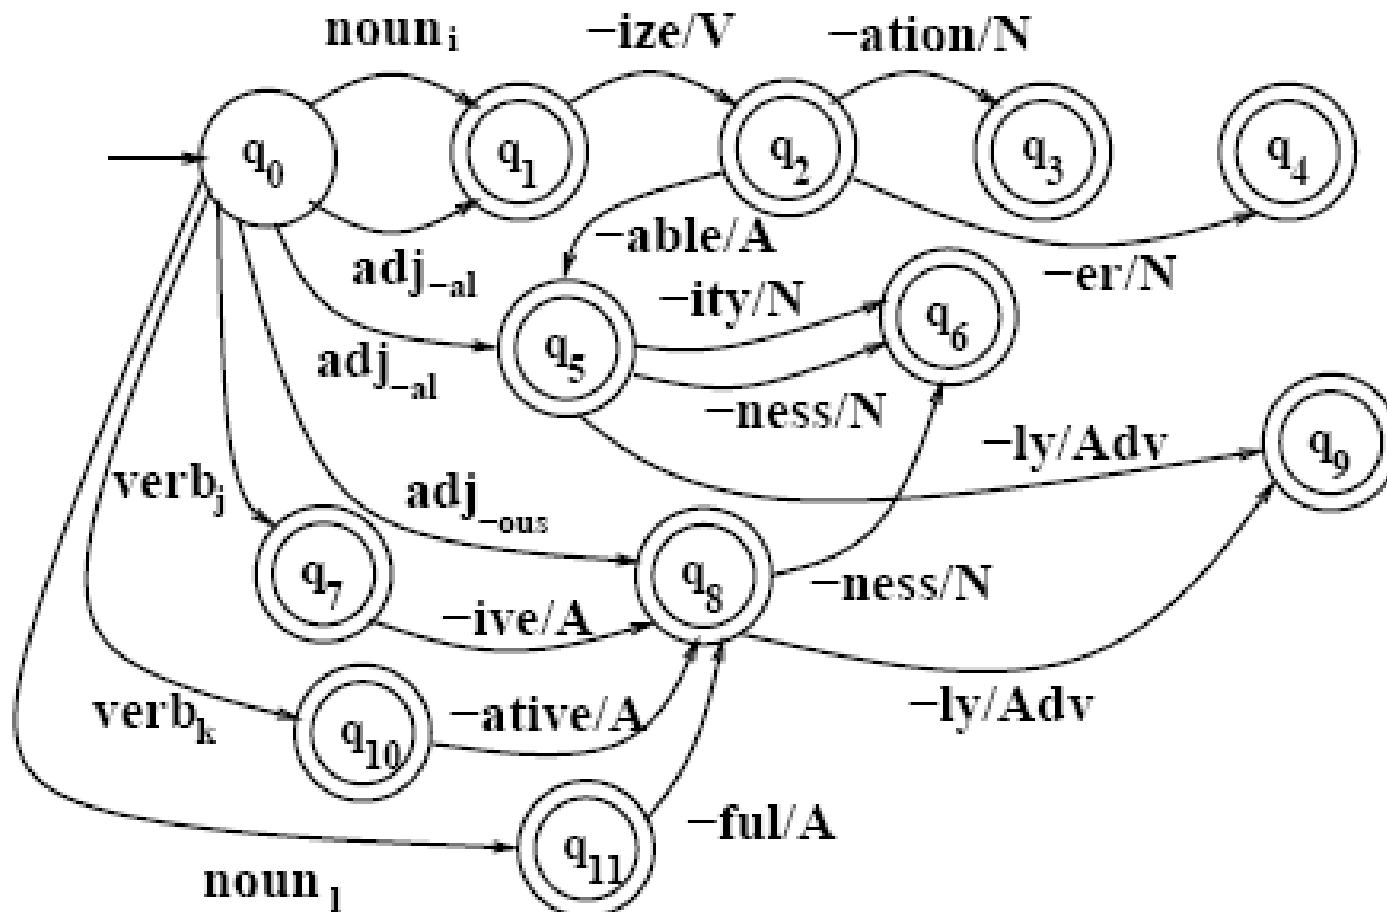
$noun_i$ $-ize/V$ $-ation/N$

$q_0$ $q_1$ $q_2$ $q_3$ $q_4$

$-able/A$

$adj_{-al}$ $-er/N$

$-ity/N$ $q_6$

$adj_{-al}$ $q_5$

$-ness/N$

$-ly/Adv$ $q_9$

$verb_j$

$adj_{-ous}$

$q_7$ $q_8$ $-ness/N$

$-ive/A$

$verb_k$ $q_{10}$ $-ative/A$ $-ly/Adv$

$q_{11}$ $-ful/A$

$noun_l$